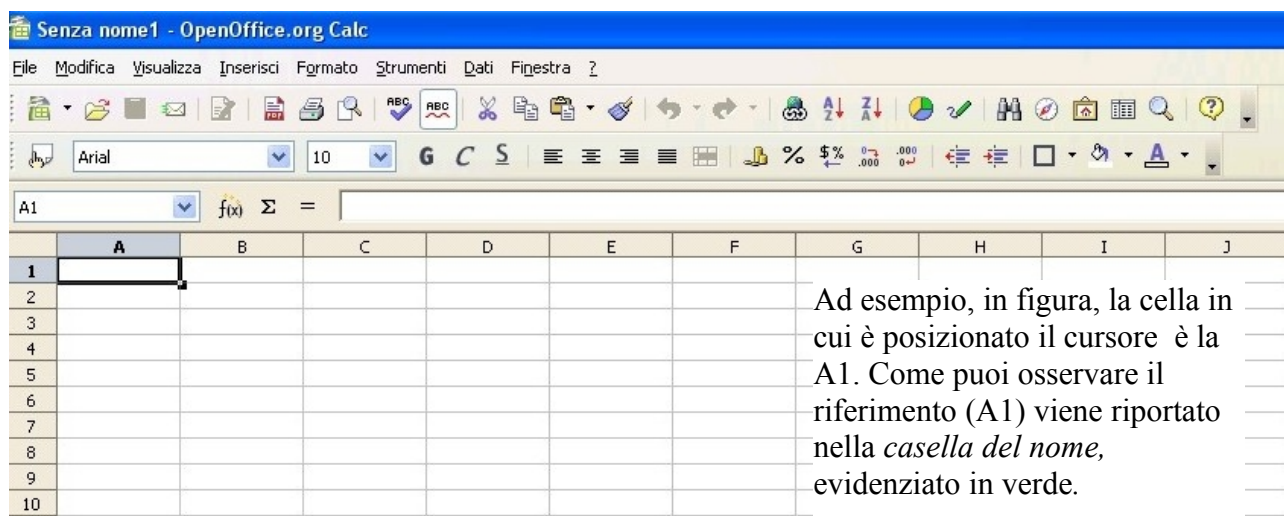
Senza nome1 - OpenOffice.org Calc

File Modifica Visualizza Inserisci Formato Strumenti Dati Finestra ?

Arial 10 G C S

A1 $f(x)$ Σ =

| | A | B | C | D | E | F | G | H | I | J |
|---|---|---|---|---|---|---|---|---|---|---|
| 1 | | | | | | | | | | |
| 2 | | | | | | | | | | |
| 3 | | | | | | | | | | |
| 4 | | | | | | | | | | |
| 5 | | | | | | | | | | |
| 6 | | | | | | | | | | |
| 7 | | | | | | | | | | |
| 8 | | | | | | | | | | |
| 9 | | | | | | | | | | |
| 10 | | | | | | | | | | |

Ad esempio, in figura, la cella in cui è posizionato il cursore è la A1. Come puoi osservare il riferimento (A1) viene riportato nella *casella del nome,* evidenziato in verde.